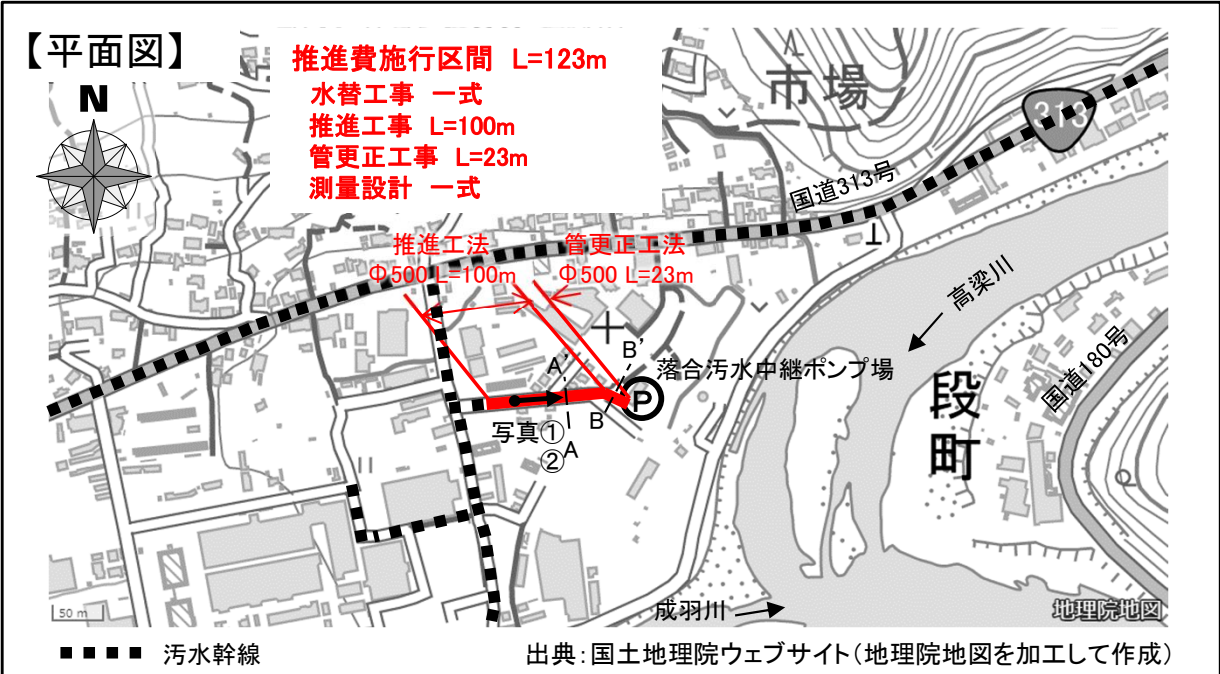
【平面図】

N

推進費施行区間 L=123m
水替工事 一式
推進工事 L=100m
管更正工事 L=23m
測量設計 一式

市場

313

国道313号

推進工法
Φ500 L=100m

管更正工法
Φ500 L=23m

高梁川

国道180号

A'

B'

落合汚水中継ポンプ場

P

B

写真①

②A

段町

50 m

成羽川

地理院地図

汚水幹線

出典:国土地理院ウェブサイト(地理院地図を加工して作成)